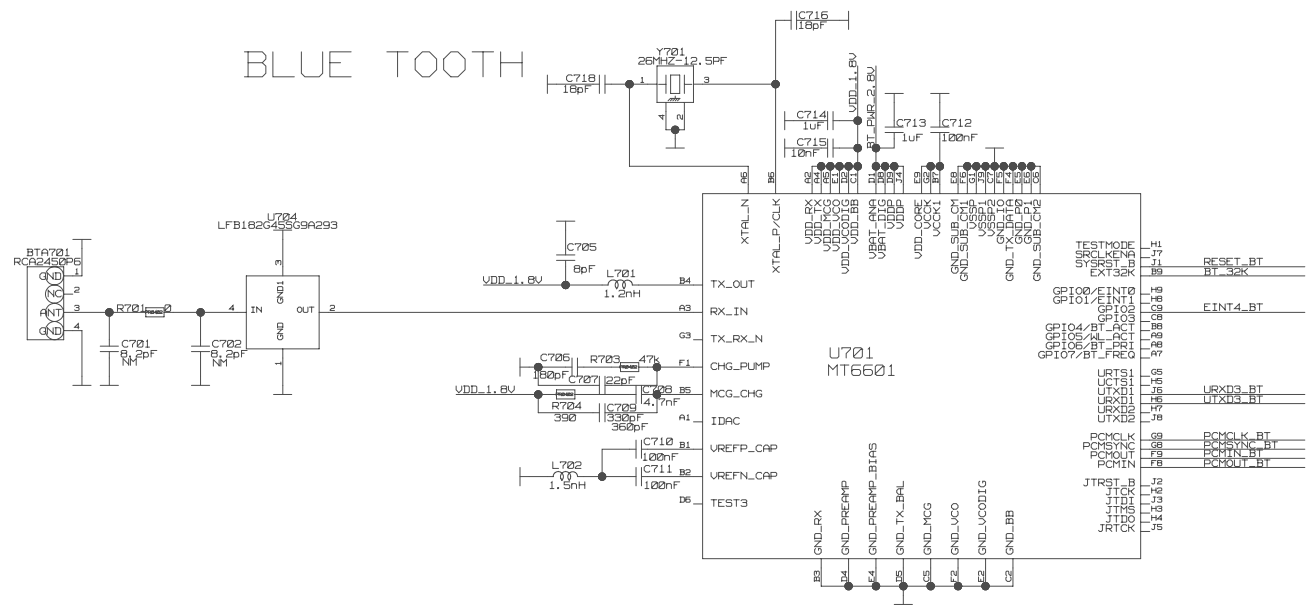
BLUE TOOTH

C716
18pF

Y701
26MHZ-12.5PF

C718
18pF

1 3 4 2

VDD_1.8V
BT_PWR_2.8V

C714
1uF
C715
10nF
C713
1uF
C712
100nF

A6 B6 A2 A4 A5 E1 D2 C1 D1 D9 D4 E9 G2 B7 E8 F6 G1 G7 C7 F5 E4 E5 E6 C6

XTAL_N
XTAL_P/CLK
VDD_RX
VDD_TX
VDD_MCG
VDDADDA
VDD_VCODIG
VDD_VDD_BB
VBAT_ANA
VBAT_DIG
VDDP
VDDP
VDD_CORE
VCCK
VCCK1
GND_SUB_CM
GND_SUB_CM1
VSSP
VSSP_1
VSSP_10
GND_TGATP
GND_TATA
GND_P1
GND_SUB_CM2

U704
LFB182G45SG9A293

BTA701
RCA2450P6

GND NC ANT GND
1 2 3 4

R701 0
C701
8.2pF
NM
C702
8.2pF
NM

IN OUT GND1 GND
4 2 3 1

C705
8pF
L701
1.2nH
VDD_1.8V

B4 TX_OUT
A3 RX_IN
G3 TX_RX_N
F1 CHG_PUMP
B5 MCG_CHG
A1 IDAC
B1 VREFP_CAP
B2 VREFN_CAP
D6 TEST3

C706
180pF
R703 47k
C707 22pF
C708
4.7nF
VDD_1.8V
R704
390
C709
330pF
360pF
C710
100nF
C711
100nF
L702
1.5nH

U701
MT6601

TESTMODE H1
SRCLKENA J7
SYSRST_B J1 RESET_BT
EXT32K B9 BT_32K
GPIO0/EINT0 H9
GPIO1/EINT1 H8
GPIO2 C9 EINT4_BT
GPIO3 C8
GPIO4/BT_ACT B8
GPIO5/WL_ACT A9
GPIO6/BT_PRI A8
GPIO7/BT_FREQ A7
URTS1 G5
UCTS1 H5
UTXD1 J6 URXD3_BT
URXD1 H6 UTXD3_BT
URXD2 H7
UTXD2 J8
PCMCLK G9 PCMCLK_BT
PCMSYNC G8 PCMSYNC_BT
PCMOUT F9 PCMIN_BT
PCMIN F8 PCMOUT_BT
JTRST_B J2
JTCK H2
JTDI J3
JTMS H3
JTDO H4
JRTCK J5

GND_RX
GND_PREAMP
GND_PREAMP_BIAS
GND_TX_BAL
GND_MCG
GND_VCO
GND_VCODIG
GND_BB

B3 D4 E4 D5 C5 F2 E2 C2